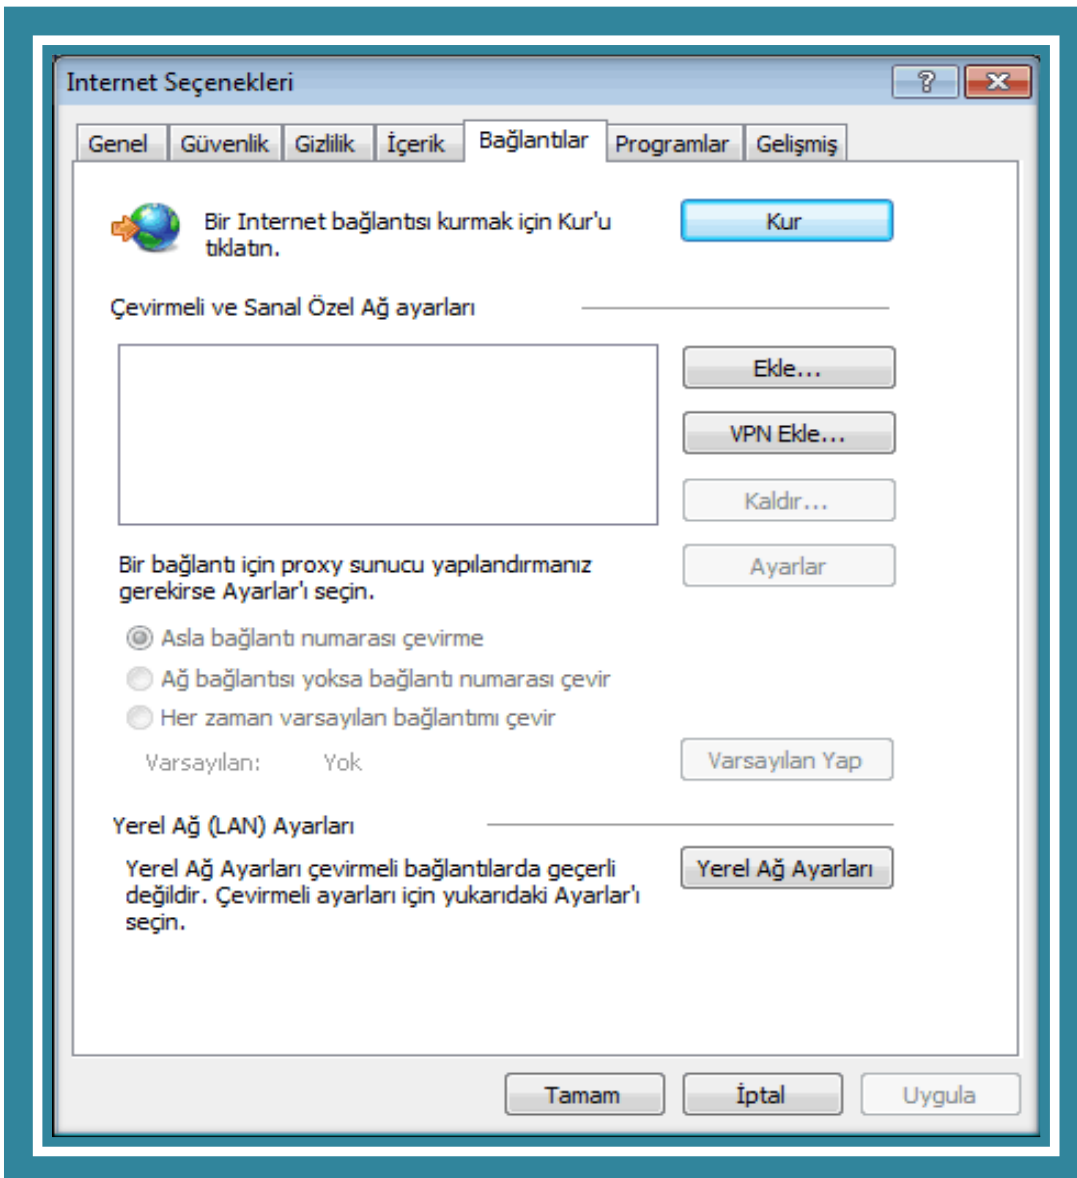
Internet Seçenekleri

?

Genel | Güvenlik | Gizlilik | İçerik | Bağlantılar | Programlar | Gelişmiş

Bir Internet bağlantısı kurmak için Kur'u tıklatın.

Kur

Çevirmeli ve Sanal Özel Ağ ayarları

Ekle...

VPN Ekle...

Kaldır...

Bir bağlantı için proxy sunucu yapılandırmanız gerekirse Ayarlar'ı seçin.

Ayarlar

Asla bağlantı numarası çevirme

Ağ bağlantısı yoksa bağlantı numarası çevir

Her zaman varsayılan bağlantımı çevir

Varsayılan: Yok

Varsayılan Yap

Yerel Ağ (LAN) Ayarları

Yerel Ağ Ayarları çevirmeli bağlantılarda geçerli değildir. Çevirmeli ayarları için yukarıdaki Ayarlar'ı seçin.

Yerel Ağ Ayarları

Tamam

İptal

Uygula